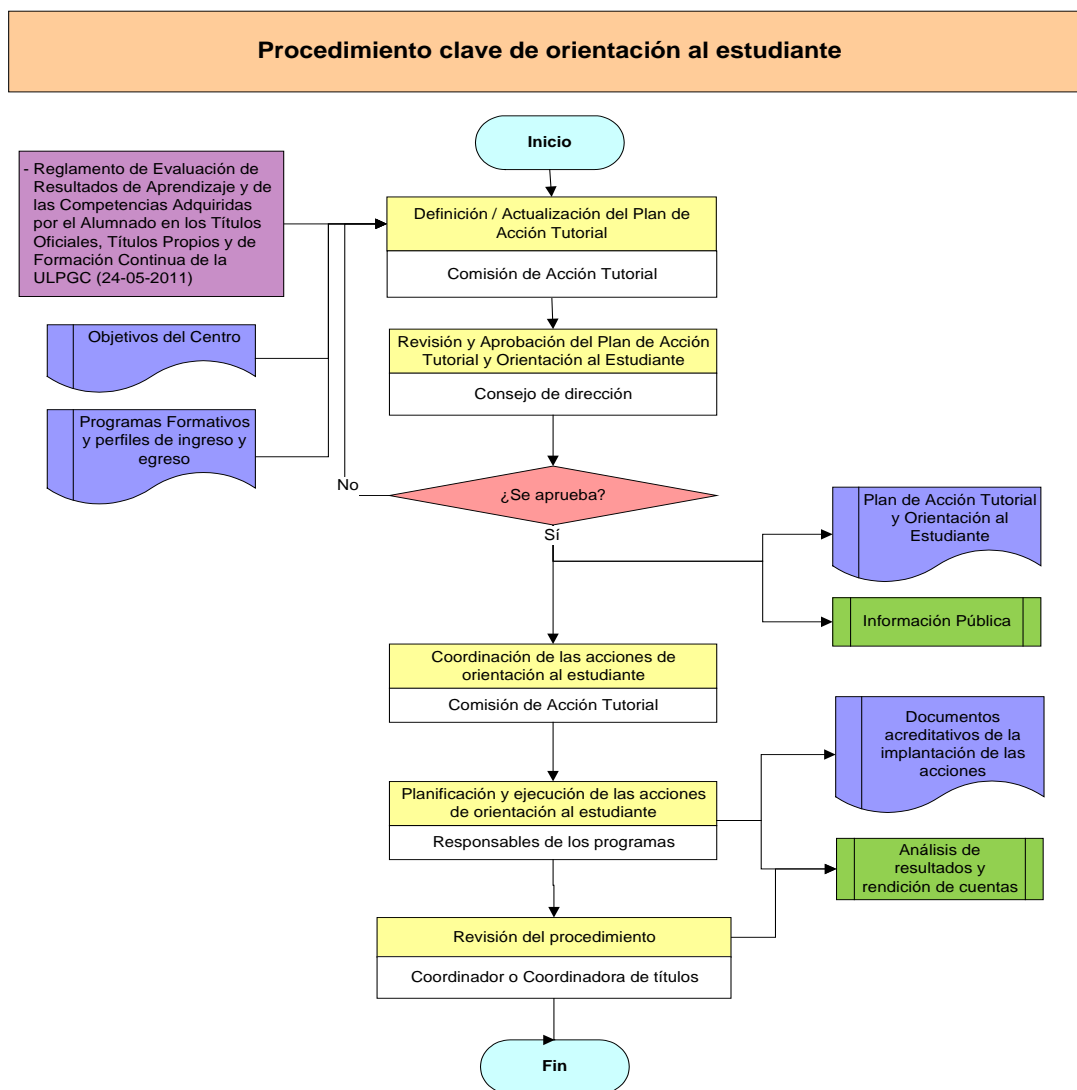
Procedimiento clave de orientación al estudiante

Inicio

- Reglamento de Evaluación de Resultados de Aprendizaje y de las Competencias Adquiridas por el Alumnado en los Títulos Oficiales, Títulos Propios y de Formación Continua de la ULPGC (24-05-2011)

Objetivos del Centro

Programas Formativos y perfiles de ingreso y egreso

Definición / Actualización del Plan de Acción Tutorial

Comisión de Acción Tutorial

Revisión y Aprobación del Plan de Acción Tutorial y Orientación al Estudiante

Consejo de dirección

No

¿Se aprueba?

Sí

Plan de Acción Tutorial y Orientación al Estudiante

Información Pública

Coordinación de las acciones de orientación al estudiante

Comisión de Acción Tutorial

Documentos acreditativos de la implantación de las acciones

Planificación y ejecución de las acciones de orientación al estudiante

Responsables de los programas

Análisis de resultados y rendición de cuentas

Revisión del procedimiento

Coordinador o Coordinadora de títulos

Fin